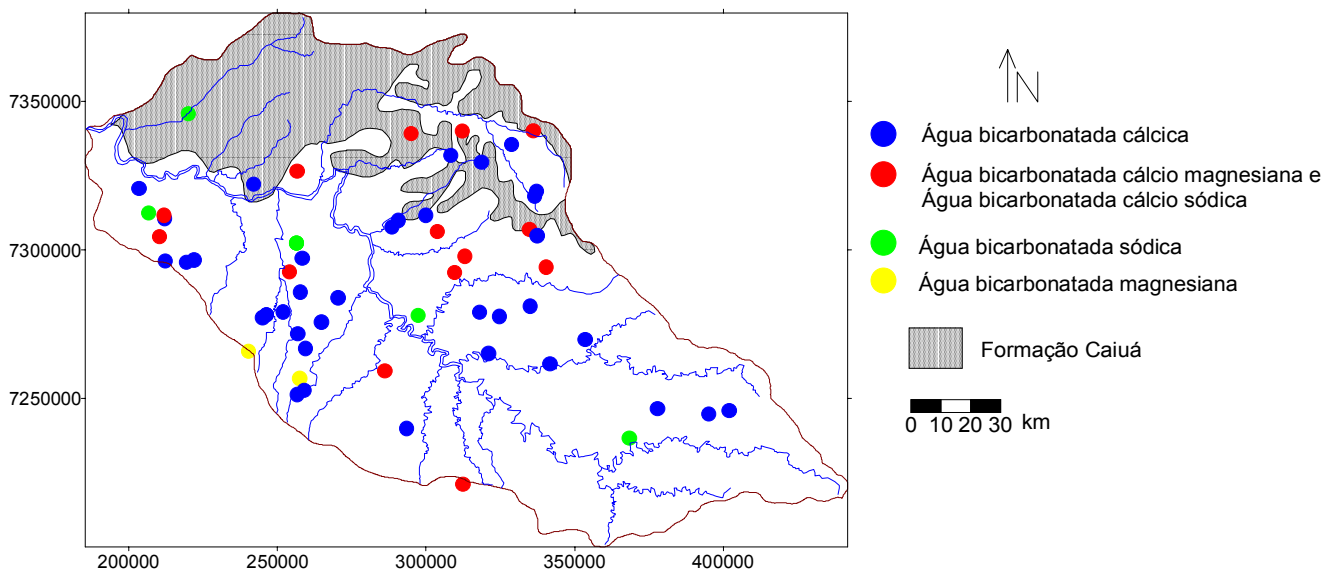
7350000
7300000
7250000
200000
250000
300000
350000
400000

N

Água bicarbonatada cálcica
Água bicarbonatada cálcio magnesiana e Água bicarbonatada cálcio sódica
Água bicarbonatada sódica
Água bicarbonatada magnesiana
Formação Caiuá

0 10 20 30 km